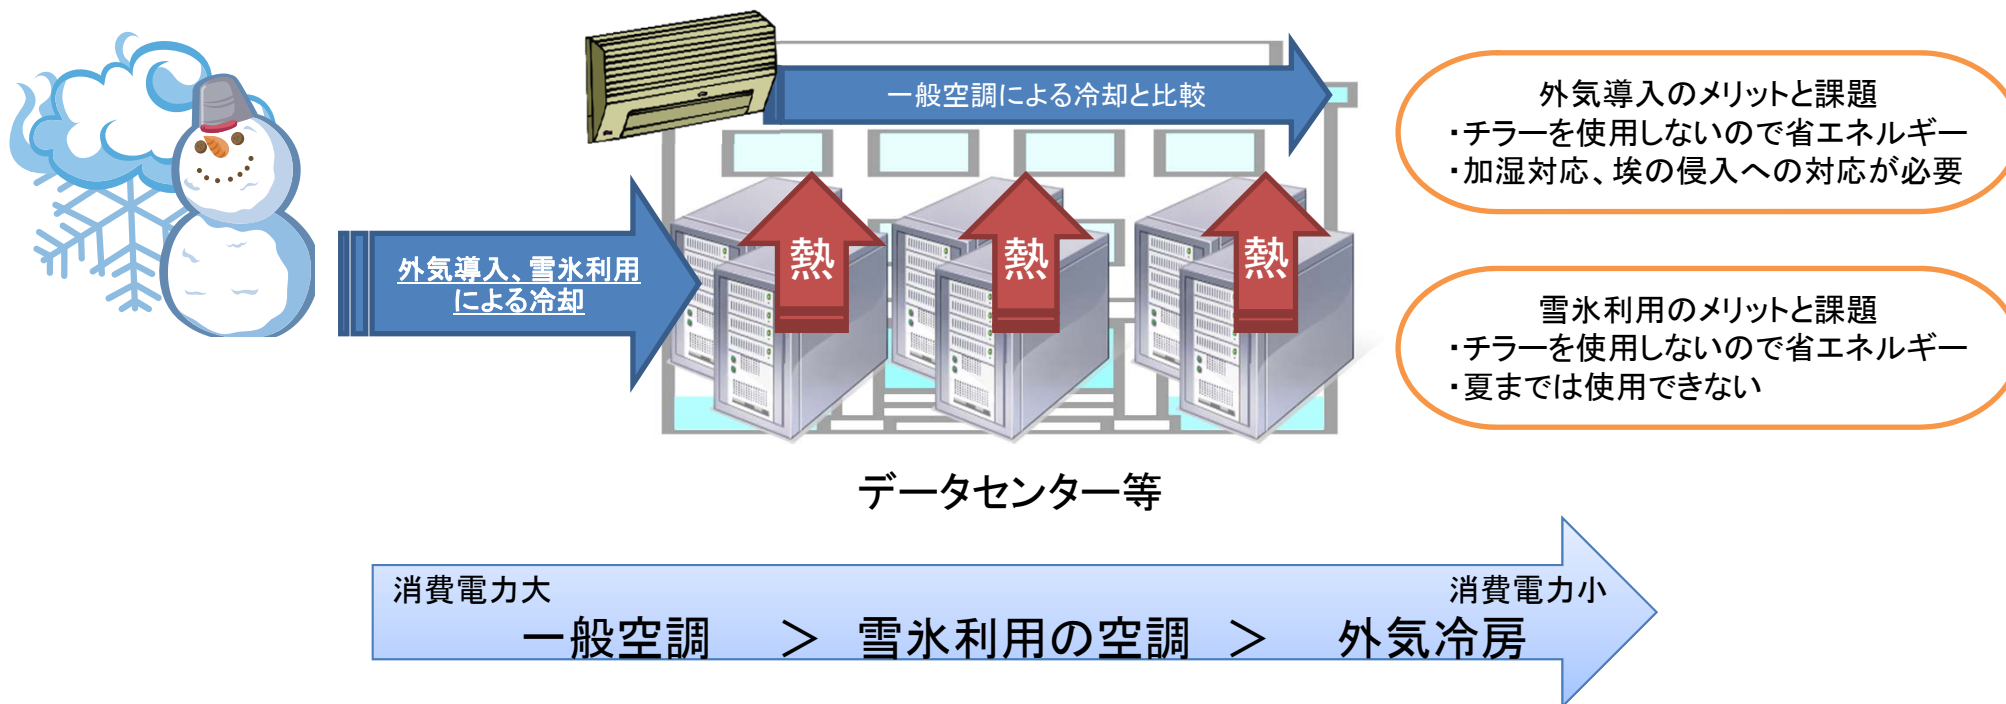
一般空調による冷却と比較

外気導入、雪氷利用による冷却

熱

熱

熱

データセンター等

外気導入のメリットと課題
・チラーを使用しないので省エネルギー
・加湿対応、埃の侵入への対応が必要

雪氷利用のメリットと課題
・チラーを使用しないので省エネルギー
・夏までは使用できない

消費電力大
消費電力小
一般空調 ＞ 雪氷利用の空調 ＞ 外気冷房